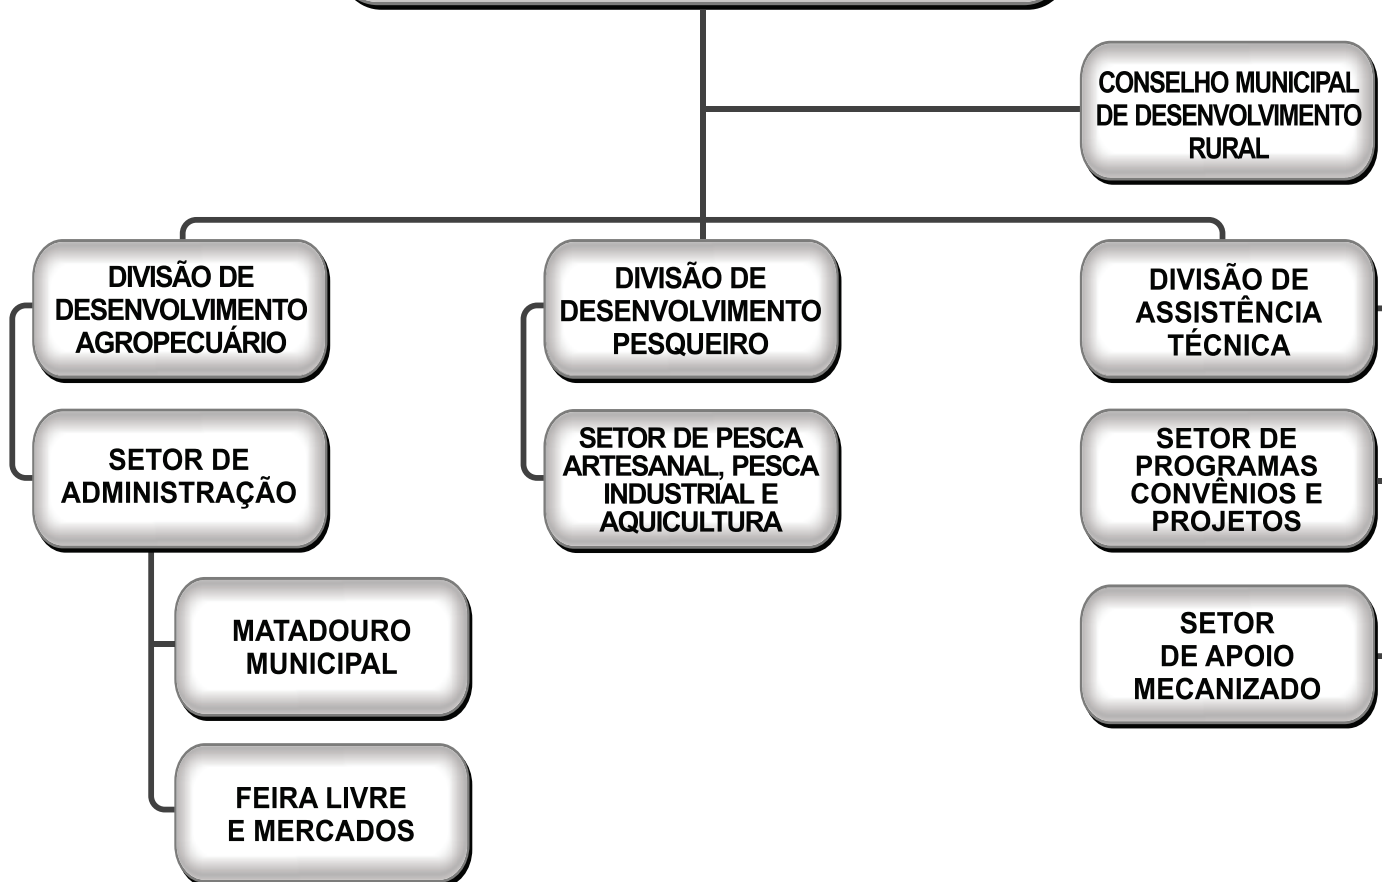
CONSELHO MUNICIPAL DE DESENVOLVIMENTO RURAL

DIVISÃO DE DESENVOLVIMENTO AGROPECUÁRIO

SETOR DE ADMINISTRAÇÃO

MATADOURO MUNICIPAL

FEIRA LIVRE E MERCADOS

DIVISÃO DE DESENVOLVIMENTO PESQUEIRO

SETOR DE PESCA ARTESANAL, PESCA INDUSTRIAL E AQUICULTURA

DIVISÃO DE ASSISTÊNCIA TÉCNICA

SETOR DE PROGRAMAS CONVÊNIOS E PROJETOS

SETOR DE APOIO MECANIZADO